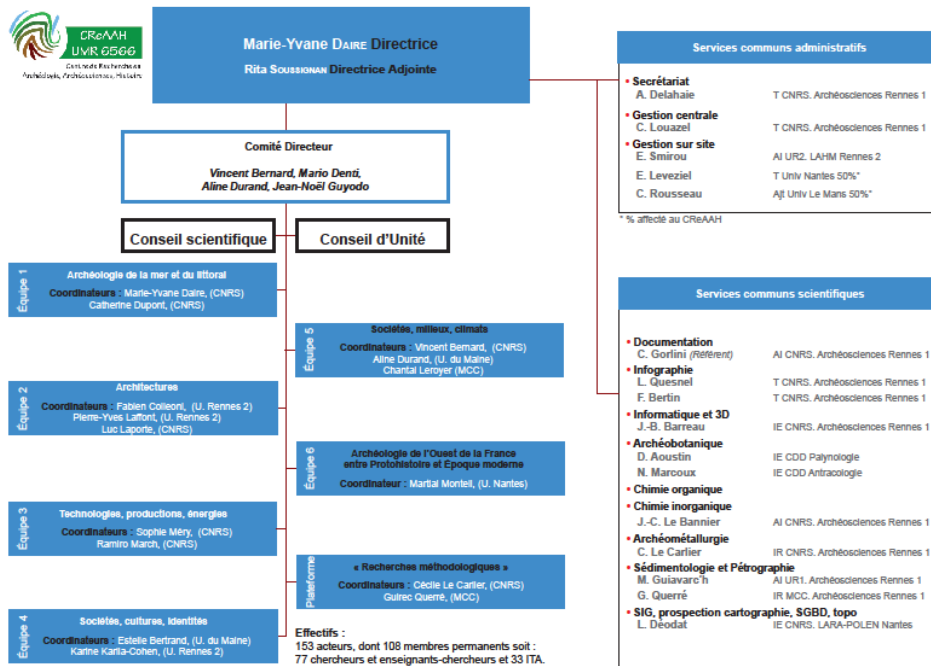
CReAAH
UMR 6566
Centre de Recherche en Archéologie, Archéosciences, Histoire

Marie-Yvane Daire Directrice
Rita Soussignan Directrice Adjointe

Comité Directeur
Vincent Bernard, Mario Denti, Aline Durand, Jean-Noël Guyodo

Conseil scientifique
Conseil d'Unité

Équipe 1
Archéologie de la mer et du littoral
Coordinateurs : Marie-Yvane Daire, (CNRS)
Catherine Dupont, (CNRS)

Équipe 2
Architectures
Coordinateurs : Fabien Colleoni, (U. Rennes 2)
Pierre-Yves Laffont, (U. Rennes 2)
Luc Laporte, (CNRS)

Équipe 3
Technologies, productions, énergies
Coordinateurs : Sophie Méry, (CNRS)
Ramiro March, (CNRS)

Équipe 4
Sociétés, cultures, identités
Coordinateurs : Estelle Bertrand, (U. du Maine)
Karine Karila-Cohen, (U. Rennes 2)

Équipe 5
Sociétés, milieux, climats
Coordinateurs : Vincent Bernard, (CNRS)
Aline Durand, (U. du Maine)
Chantal Leroyer (MCC)

Équipe 6
Archéologie de l'Ouest de la France entre Protohistoire et Époque moderne
Coordinateur : Martial Monteil, (U. Nantes)

Plateforme
« Recherches méthodologiques »
Coordinateurs : Cécile Le Carlier, (CNRS)
Guirec Querré, (MCC)

Effectifs :
153 acteurs, dont 108 membres permanents soit :
77 chercheurs et enseignants-chercheurs et 33 ITA.

Services communs administratifs

• Secrétariat
A. Delahaie | T CNRS. Archéosciences Rennes 1
• Gestion centrale
C. Louazel | T CNRS. Archéosciences Rennes 1
• Gestion sur site
E. Smirou | AI UR2. LAHM Rennes 2
E. Leveziel | T Univ Nantes 50%*
C. Rousseau | Ajt Univ Le Mans 50%*
* % affecté au CReAAH

Services communs scientifiques

• Documentation
C. Gorlini (Référent) | AI CNRS. Archéosciences Rennes 1
• Infographie
L. Quesnel | T CNRS. Archéosciences Rennes 1
F. Bertin | T CNRS. Archéosciences Rennes 1
• Informatique et 3D
J.-B. Barreau | IE CNRS. Archéosciences Rennes 1
• Archéobotanique
D. Aoustin | IE CDD Palynologie
N. Marcoux | IE CDD Antracologie
• Chimie organique
• Chimie inorganique
J.-C. Le Bannier | AI CNRS. Archéosciences Rennes 1
• Archéométallurgie
C. Le Carlier | IR CNRS. Archéosciences Rennes 1
• Sédimentologie et Pétrographie
M. Guiavarc'h | AI UR1. Archéosciences Rennes 1
G. Querré | IR MCC. Archéosciences Rennes 1
• SIG, prospection cartographie, SGBD, topo
L. Deodat | IE CNRS. LARA-POLEN Nantes